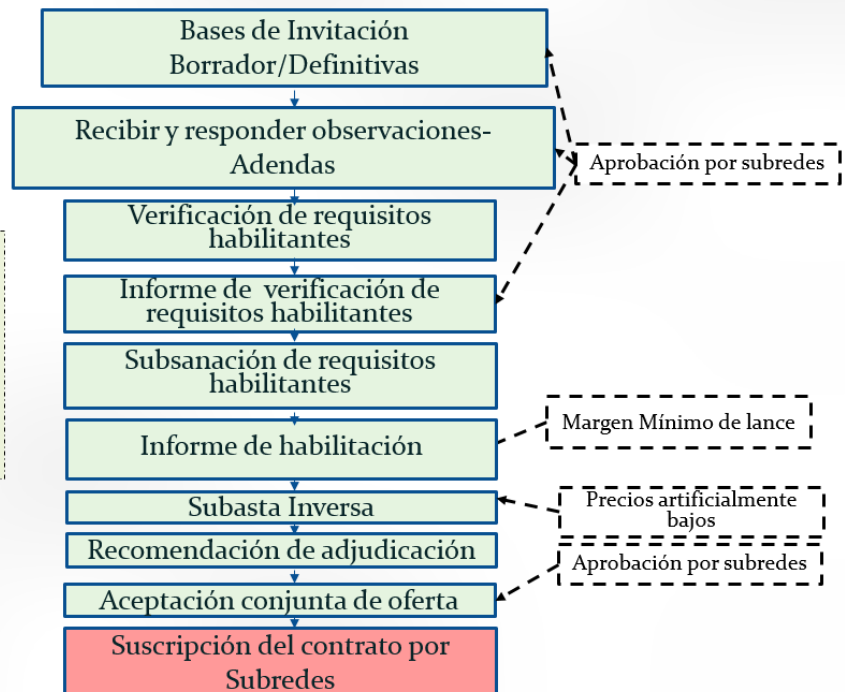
Bases de Invitación Borrador/Definitivas

Recibir y responder observaciones-Adendas

Aprobación por subredes

Verificación de requisitos habilitantes

Informe de verificación de requisitos habilitantes

Subsanación de requisitos habilitantes

Margen Mínimo de lance

Informe de habilitación

Subasta Inversa

Precios artificialmente bajos

Recomendación de adjudicación

Aprobación por subredes

Aceptación conjunta de oferta

Suscripción del contrato por Subredes